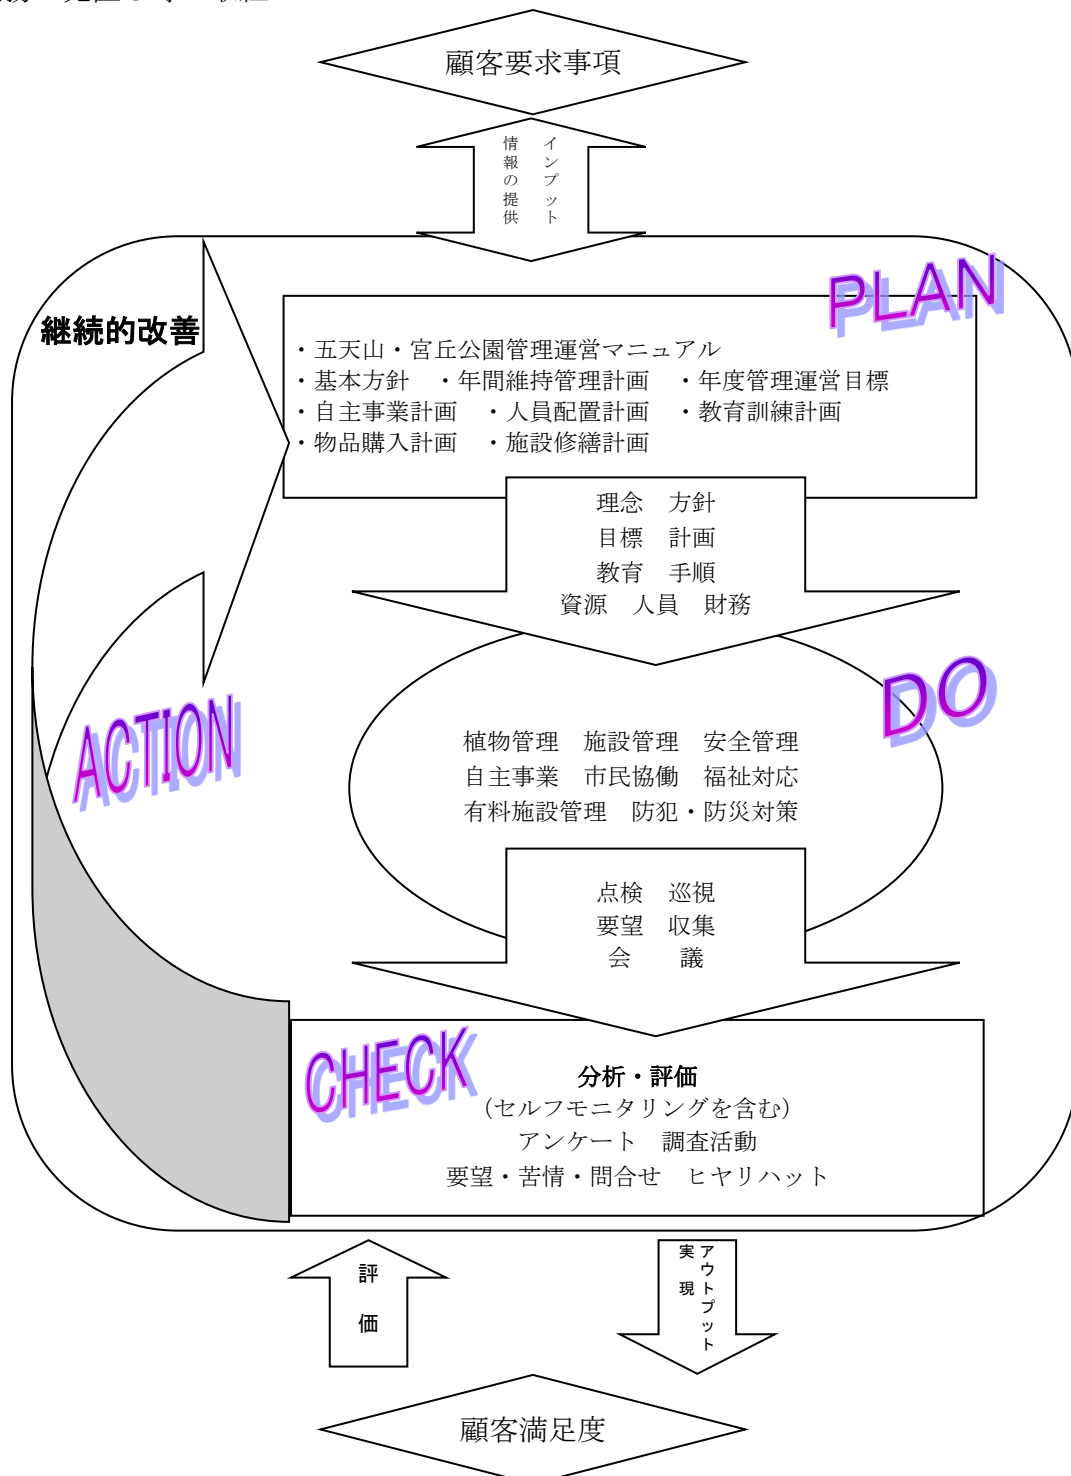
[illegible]

顧客要求事項

インプット
情報の提供

PLAN

継続的改善

・五天山・宮丘公園管理運営マニュアル
・基本方針　・年間維持管理計画　・年度管理運営目標
・自主事業計画　・人員配置計画　・教育訓練計画
・物品購入計画　・施設修繕計画

理念　方針
目標　計画
教育　手順
資源　人員　財務

DO

ACTION

植物管理　施設管理　安全管理
自主事業　市民協働　福祉対応
有料施設管理　防犯・防災対策

点検　巡視
要望　収集
会　議

CHECK

分析・評価
（セルフモニタリングを含む）
アンケート　調査活動
要望・苦情・問合せ　ヒヤリハット

評価

アウトプット
実現

顧客満足度